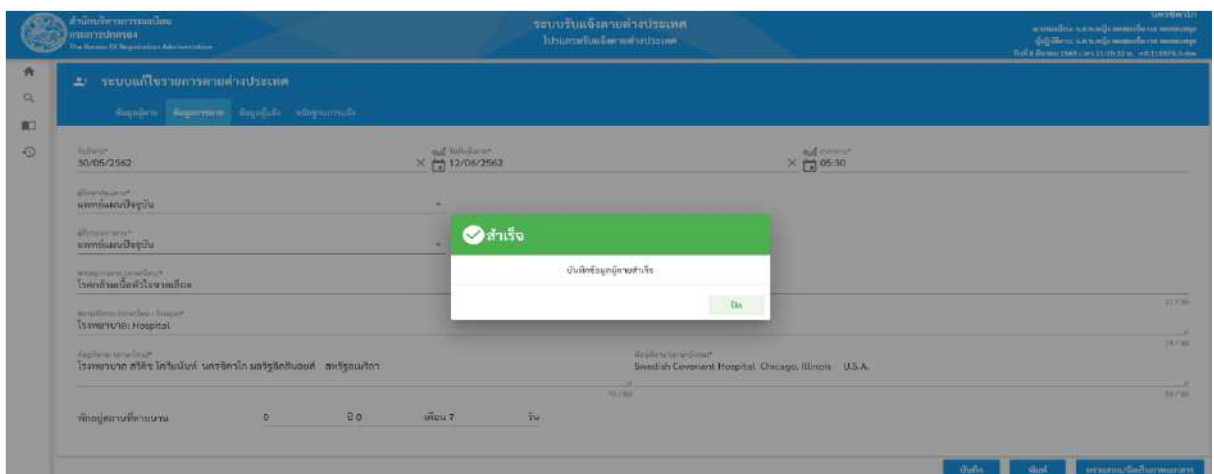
สำนักบริหารการทะเบียน
กรมการปกครอง
The Bureau Of Registration Administration

ระบบรับแจ้งตายต่างประเทศ
โปรแกรมรับแจ้งตายต่างประเทศ

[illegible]

ระบบแก้ไขรายการตายต่างประเทศ

ข้อมูลผู้ตาย ข้อมูลการตาย ข้อมูลผู้แจ้ง หลักฐานการแจ้ง

วันที่ตาย*
30/05/2562

วันที่แจ้งตาย*
12/06/2562

เวลาตาย*
05:30

ผู้รับรองการตาย*
แพทย์แผนปัจจุบัน

ผู้รับรองสาเหตุ*
แพทย์แผนปัจจุบัน

สาเหตุการตาย (ภาษาไทย)*
โรคกล้ามเนื้อหัวใจขาดเลือด

สถานที่ตาย (ภาษาไทย / อังกฤษ)*
โรงพยาบาล Hospital

ที่อยู่ที่ตาย (ภาษาไทย)*
โรงพยาบาล สวีดิช โคเวแนนท์ นครชิคาโก มลรัฐอิลลินอยส์ สหรัฐอเมริกา

ที่อยู่ที่ตาย (ภาษาอังกฤษ)*
Swedish Covenant Hospital Chicago, Illinois U.S.A.

พักอยู่สถานที่ตายนาน 0 ปี 0 เดือน 7 วัน

สำเร็จ
บันทึกข้อมูลผู้ตายสำเร็จ
ปิด

บันทึก พิมพ์ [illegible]